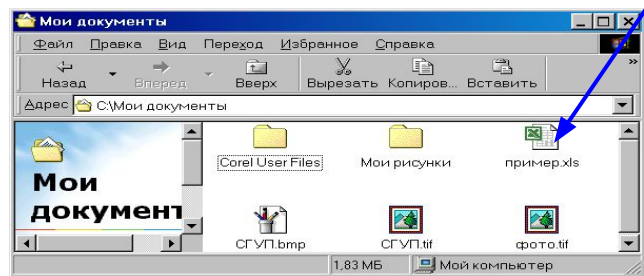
Мои документы

Файл Правка Вид Переход Избранное Справка

Назад Вперед Вверх Вырезать Копиров... Вставить

Адрес C:\Мои документы

Мои документ

Corel User Files

Мои рисунки

пример.xls

СГУП.bmp

СГУП.tif

фото.tif

1,83 МБ

Мой компьютер